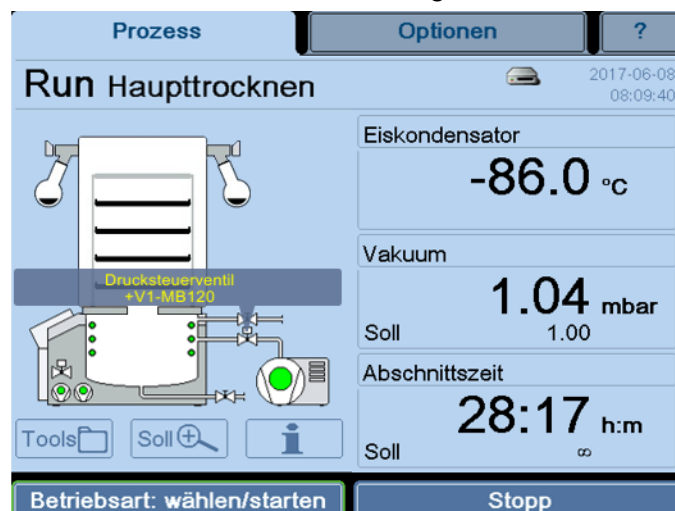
Prozess
Optionen
?

Run Haupttrocknen
2017-06-08
08:09:40

Drucksteuerventil
+V1-MB120

Eiskondensator
-86.0 °C

Vakuum
1.04 mbar
Soll 1.00

Abschnittszeit
28:17 h:m
Soll ∞

Tools
Soll
i

Betriebsart: wählen/starten
Stopp